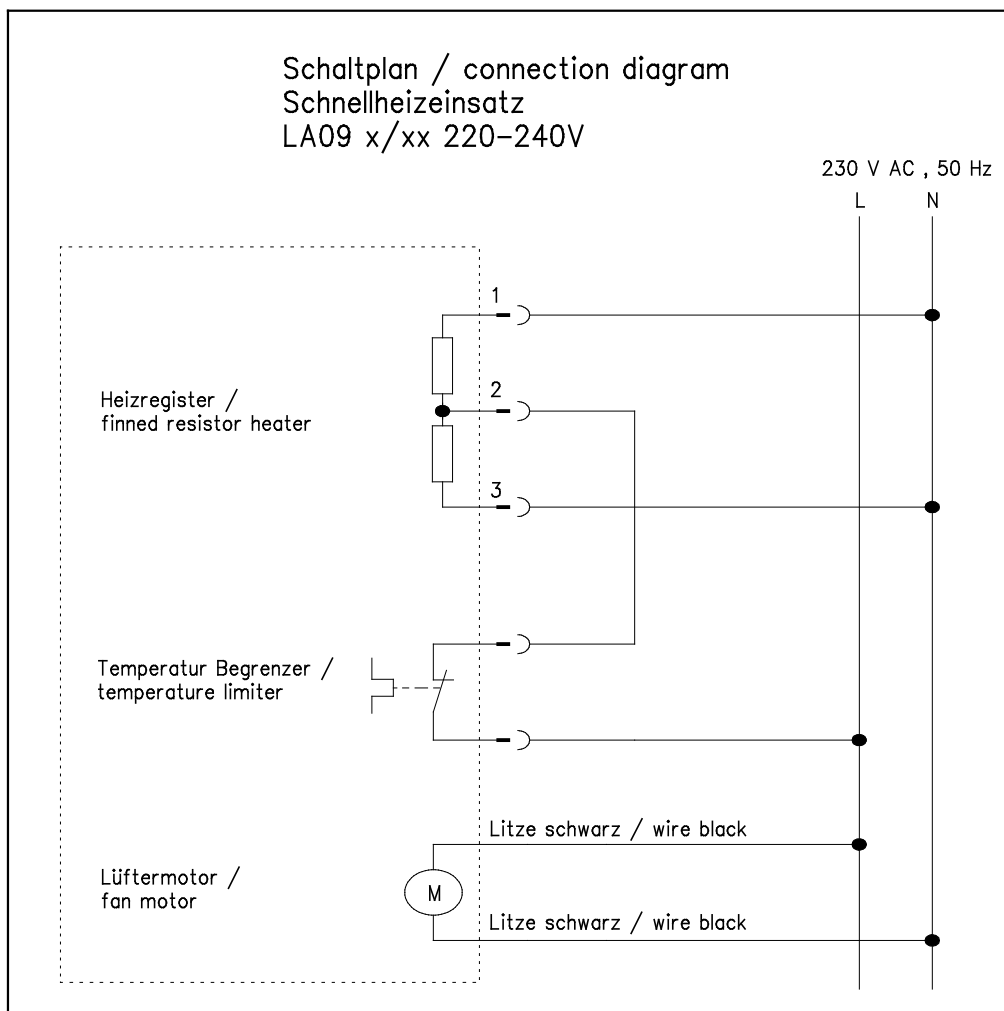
Schaltplan / connection diagram
Schnellheizeinsatz
LA09 x/xx 220-240V

230 V AC , 50 Hz
L N

1
2
3

Heizregister /
finned resistor heater

Temperatur Begrenzer /
temperature limiter

Litze schwarz / wire black

Lüftermotor /
fan motor

M

Litze schwarz / wire black